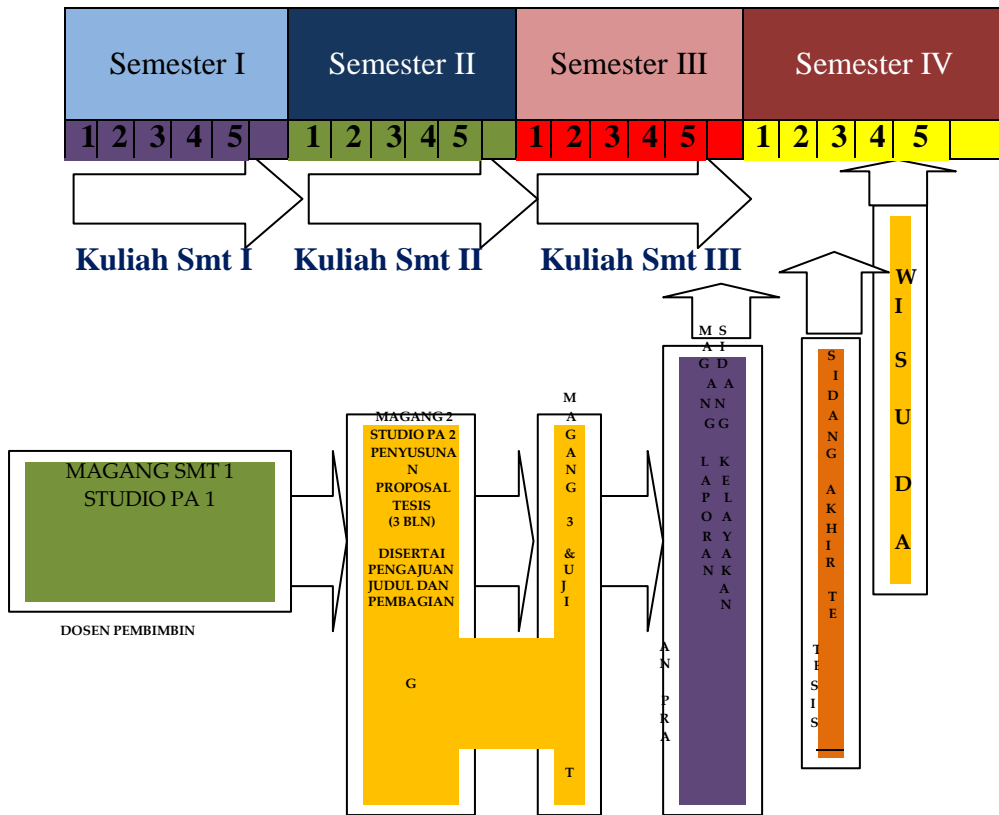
Semester I
Semester II
Semester III
Semester IV

1 2 3 4 5
1 2 3 4 5
1 2 3 4 5
1 2 3 4 5

Kuliah Smt I
Kuliah Smt II
Kuliah Smt III

MAGANG SMT 1
STUDIO PA 1

DOSEN PEMBIMBIN

MAGANG 2
STUDIO PA 2
PENYUSUNAN
PROPOSAL TESIS
(3 BLN)

DISERTAI PENGAJUAN JUDUL DAN PEMBAGIAN

G

MAGANG 3 & UJI

T

MAGANG LAPORAN

SIDANG KELAYAKAN

AN PRA

SIDANG AKHIR TE

TESIS

WISUDA